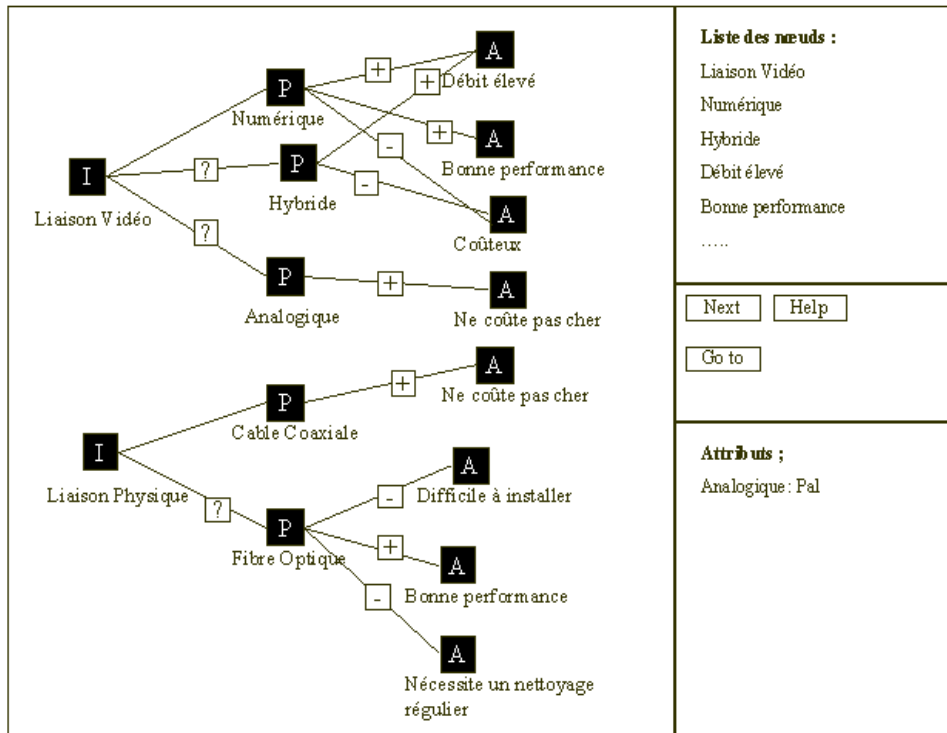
I
Liaison Vidéo
?
?
P
Numérique
P
Hybride
P
Analogique
+
+
+
-
-
+
A
Débit élevé
A
Bonne performance
A
Coûteux
A
Ne coûte pas cher

I
Liaison Physique
?
P
Cable Coaxiale
P
Fibre Optique
+
-
+
-
A
Ne coûte pas cher
A
Difficile à installer
A
Bonne performance
A
Nécessite un nettoyage régulier

Liste des nœuds :
Liaison Vidéo
Numérique
Hybride
Débit élevé
Bonne performance
.....

Next
Help
Go to

Attributs ;
Analogique : Pal